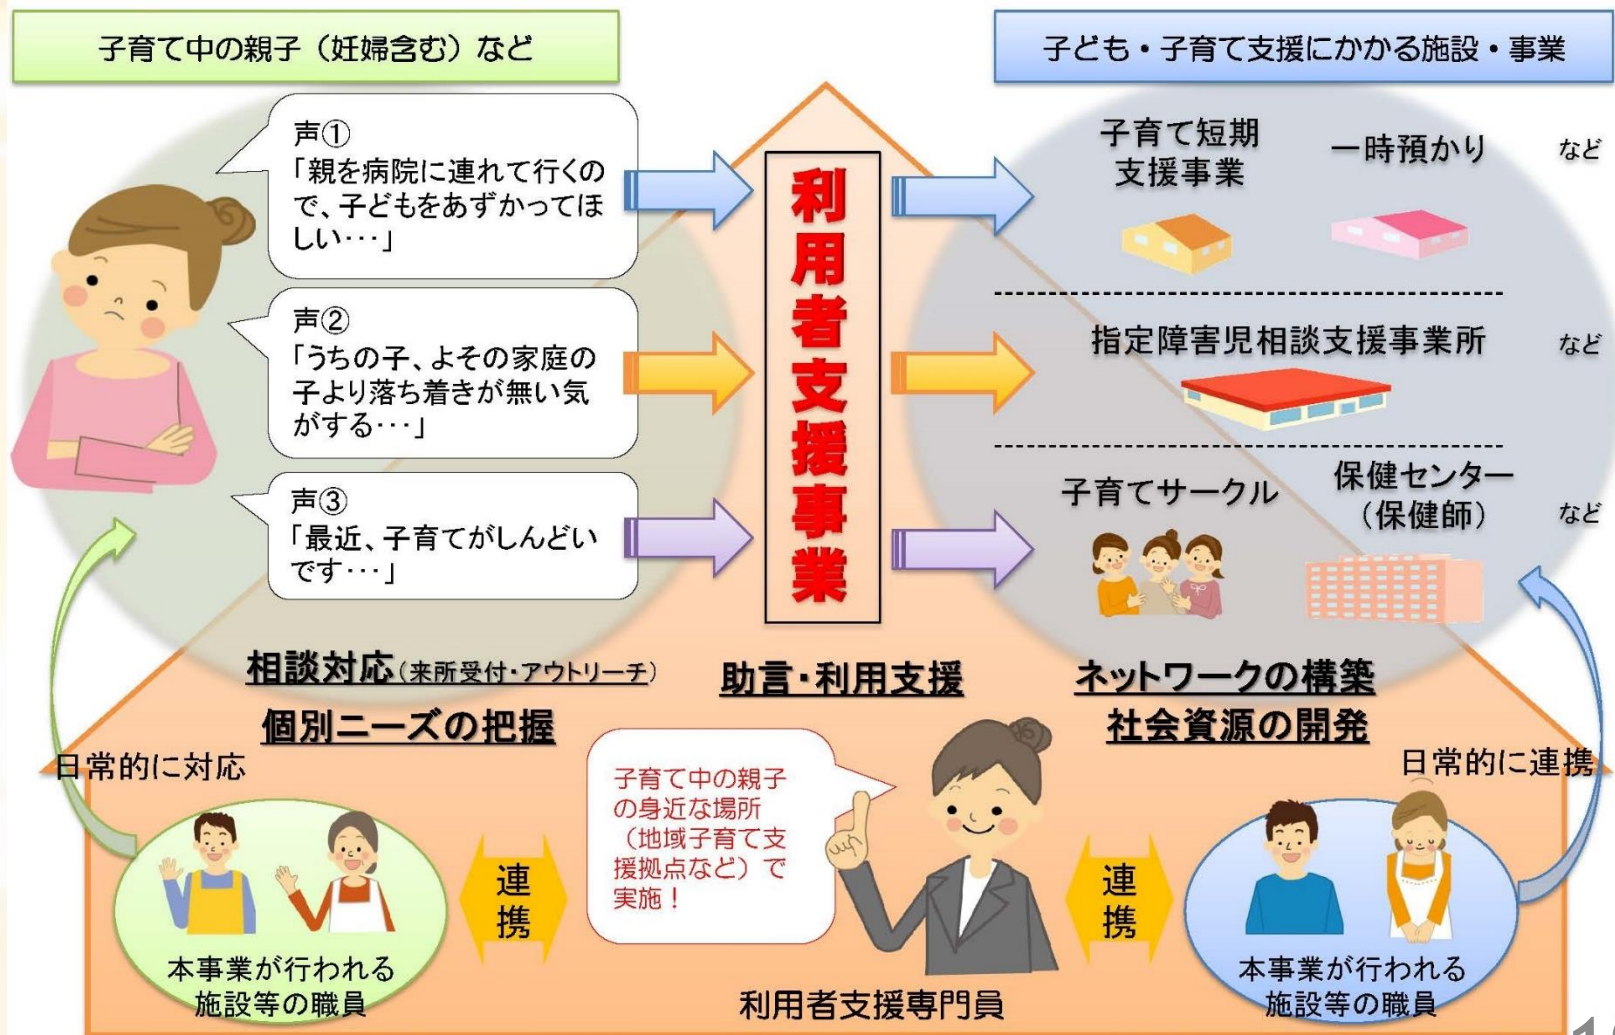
子育て中の親子（妊婦含む）など

子ども・子育て支援にかかる施設・事業

声①
「親を病院に連れて行くので、子どもをあずかってほしい・・・」

声②
「うちの子、よその家庭の子より落ち着きが無い気がする・・・」

声③
「最近、子育てがしんどいです・・・」

利用者支援事業

子育て短期支援事業

一時預かり

など

指定障害児相談支援事業所

など

子育てサークル

保健センター（保健師）

など

相談対応（来所受付・アウトリーチ）

個別ニーズの把握

助言・利用支援

ネットワークの構築

社会資源の開発

日常的に対応

日常的に連携

子育て中の親子の身近な場所（地域子育て支援拠点など）で実施！

連携

連携

本事業が行われる施設等の職員

利用者支援専門員

本事業が行われる施設等の職員

1